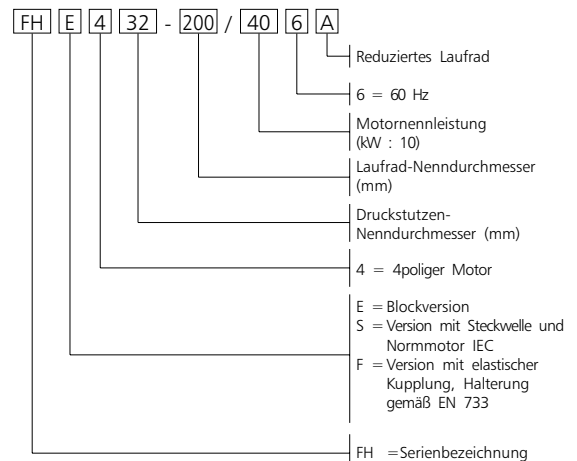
FH E 4 32 - 200 / 40 6 A

Reduziertes Laufrad

6 = 60 Hz

Motornennleistung (kW : 10)

Laufrad-Nenndurchmesser (mm)

Druckstutzen-Nenndurchmesser (mm)

4 = 4poliger Motor

E = Blockversion
S = Version mit Steckwelle und Normmotor IEC
F = Version mit elastischer Kupplung, Halterung gemäß EN 733

FH = Serienbezeichnung